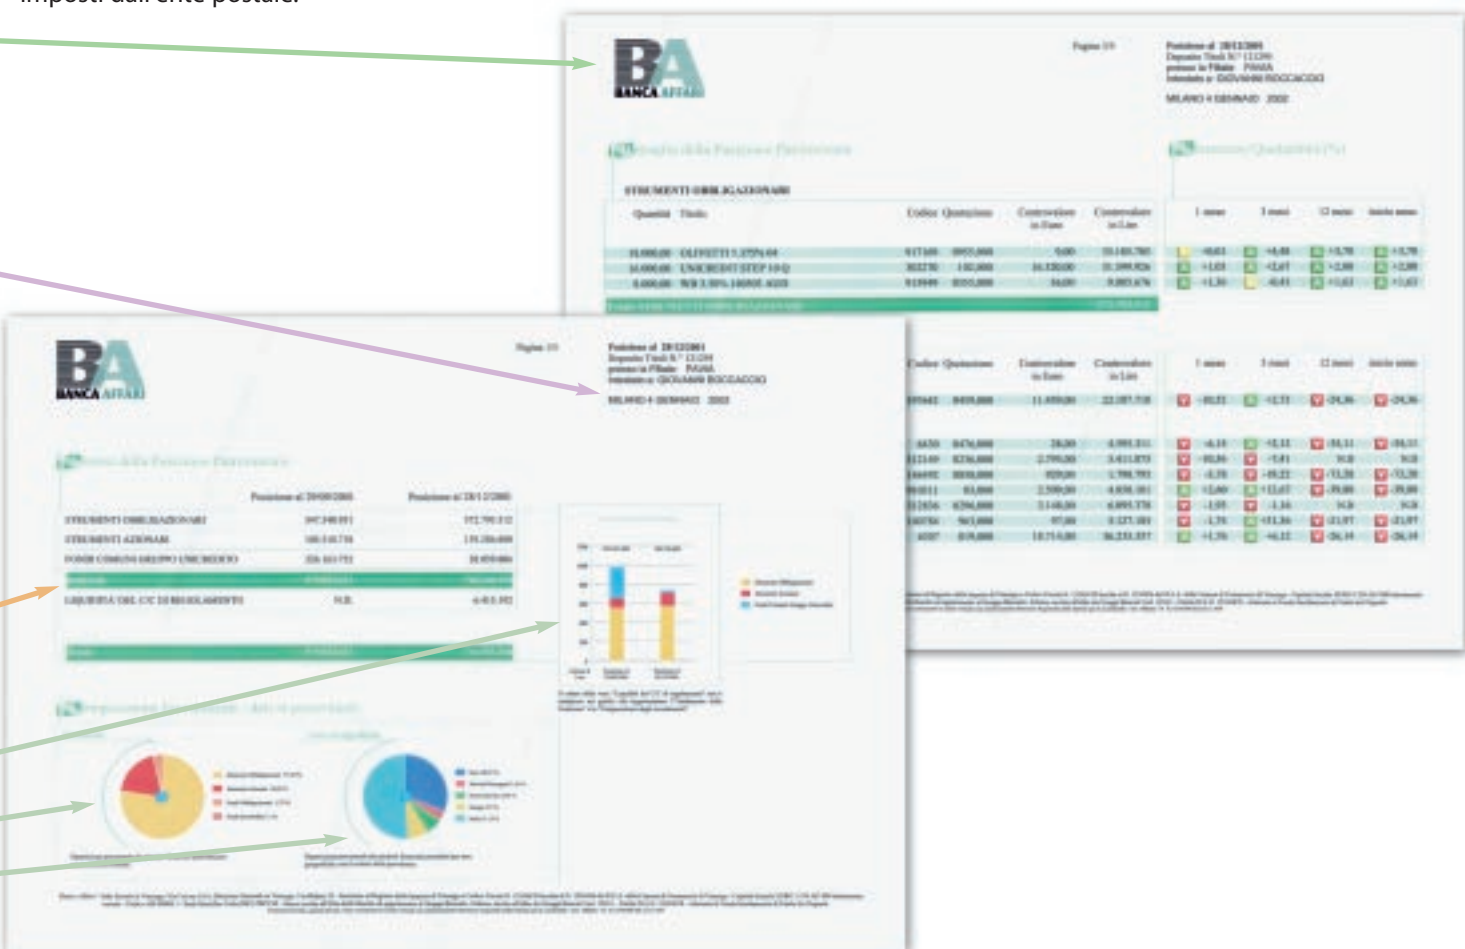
imposti dall'ente postale.

BANCA AFFARI

Pagina 1/3

Posizione al 28/12/2001
Deposito Titoli N.° 13.590
presso la Filiale PAVIA
Intestato a: GIOVANNI BOCCACCIO

MILANO 4 GENNAIO 2002

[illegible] della Posizione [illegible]

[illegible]

STRUMENTI OBBLIGAZIONARI

| Quantità | Titolo | Codice | Quotazione | Controvalore in Euro | Controvalore in Lire | 1 mese | 3 mesi | 12 mesi | inizio anno |
|---|---|---|---|---|---|---|---|---|---|
| 10.000,00 | OLIVETTI 1.375% 04 | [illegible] | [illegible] | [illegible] | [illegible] | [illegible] | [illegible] | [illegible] | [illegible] |
| 10.000,00 | UNICREDIT STEP 10 Q | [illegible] | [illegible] | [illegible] | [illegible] | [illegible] | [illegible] | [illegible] | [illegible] |
| 8.000,00 | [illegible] | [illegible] | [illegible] | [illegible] | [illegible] | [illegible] | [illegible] | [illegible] | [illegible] |

BANCA AFFARI

Pagina 1/3

Posizione al 28/12/2001
Deposito Titoli N.° 13.590
presso la Filiale PAVIA
Intestato a: GIOVANNI BOCCACCIO

MILANO 4 GENNAIO 2002

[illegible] della Posizione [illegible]

| | Posizione al 29/09/2001 | Posizione al 28/12/2001 |
|---|---|---|
| STRUMENTI OBBLIGAZIONARI | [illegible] | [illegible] |
| STRUMENTI AZIONARI | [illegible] | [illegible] |
| FONDI COMUNI GRUPPO UNICREDITO | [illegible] | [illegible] |
| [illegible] | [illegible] | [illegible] |
| LIQUIDITÀ DEL C/C DI REGOLAMENTO | N.D. | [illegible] |

Codice Quotazione | Controvalore in Euro | Controvalore in Lire | 1 mese | 3 mesi | 12 mesi | inizio anno

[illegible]